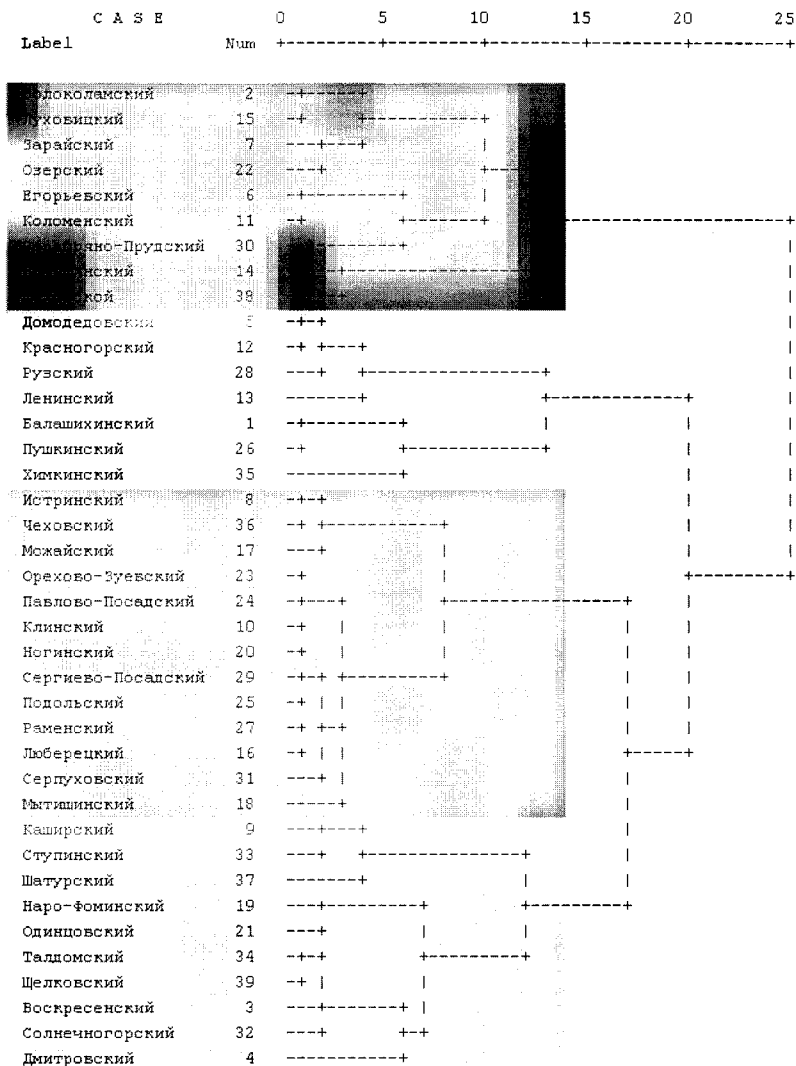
C A S E 0 5 10 15 20 25
Label Num

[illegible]локоламский 2
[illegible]уховицкий 15
Зарайский 7
Озерский 22
Егорьевский 6
Коломенский 11
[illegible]ряно-Прудский 30
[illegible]нский 14
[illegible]кой 38
Домодедовский 5
Красногорский 12
Рузский 28
Ленинский 13
Балашихинский 1
Пушкинский 26
Химкинский 35
Истринский 8
Чеховский 36
Можайский 17
Орехово-Зуевский 23
Павлово-Посадский 24
Клинский 10
Ногинский 20
Сергиево-Посадский 29
Подольский 25
Раменский 27
Люберецкий 16
Серпуховский 31
Мытищинский 18
Каширский 9
Ступинский 33
Шатурский 37
Наро-Фоминский 19
Одинцовский 21
Талдомский 34
Щелковский 39
Воскресенский 3
Солнечногорский 32
Дмитровский 4